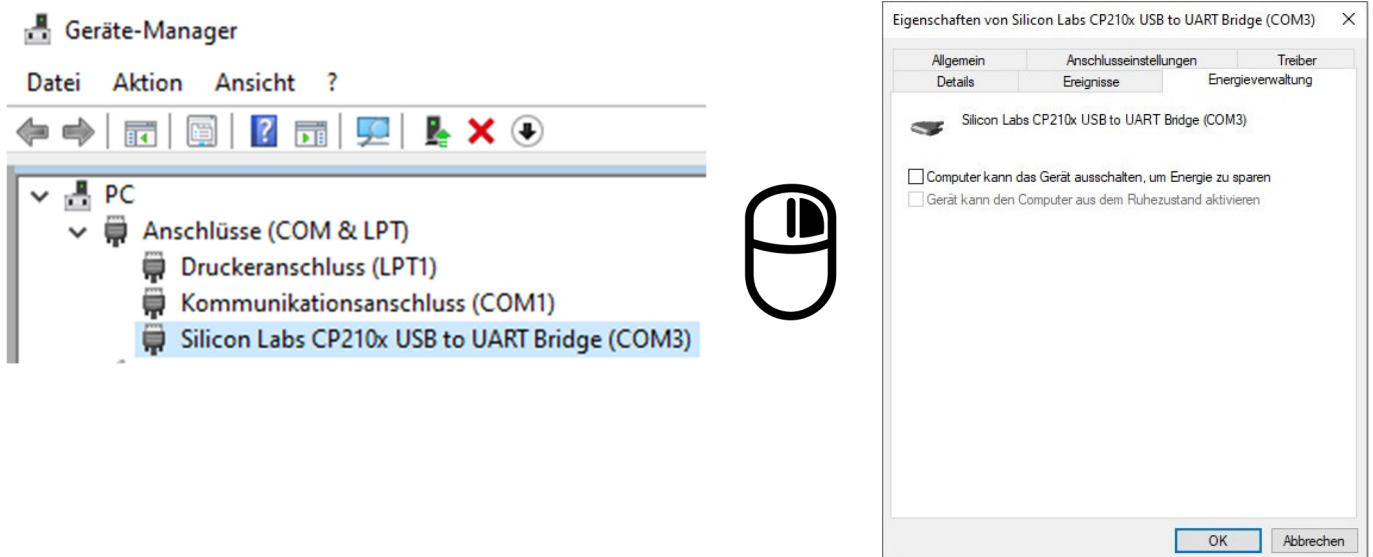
Geräte-Manager

Datei Aktion Ansicht ?

PC
Anschlüsse (COM & LPT)
Druckeranschluss (LPT1)
Kommunikationsanschluss (COM1)
Silicon Labs CP210x USB to UART Bridge (COM3)

Eigenschaften von Silicon Labs CP210x USB to UART Bridge (COM3)

Allgemein | Anschlusseinstellungen | Treiber
Details | Ereignisse | Energieverwaltung

Silicon Labs CP210x USB to UART Bridge (COM3)

Computer kann das Gerät ausschalten, um Energie zu sparen
Gerät kann den Computer aus dem Ruhezustand aktivieren

OK Abbrechen